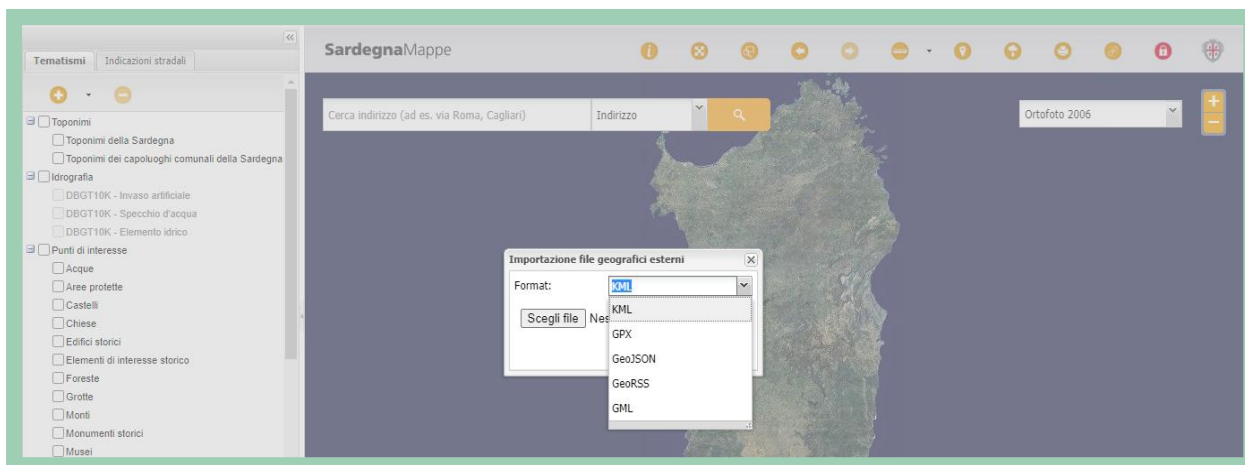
Tematismi | Indicazioni stradali

Toponimi
Toponimi della Sardegna
Toponimi dei capoluoghi comunali della Sardegna
Idrografia
DBGT10K - Invaso artificiale
DBGT10K - Specchio d'acqua
DBGT10K - Elemento idrico
Punti di interesse
Acque
Aree protette
Castelli
Chiese
Edifici storici
Elementi di interesse storico
Foreste
Grotte
Monti
Monumenti storici
Musei

SardegnaMappe

Cerca indirizzo (ad es. via Roma, Cagliari)
Indirizzo
Ortofoto 2006

Importazione file geografici esterni
Format: KML
Scegli file Nes
KML
GPX
GeoJSON
GeoRSS
GML